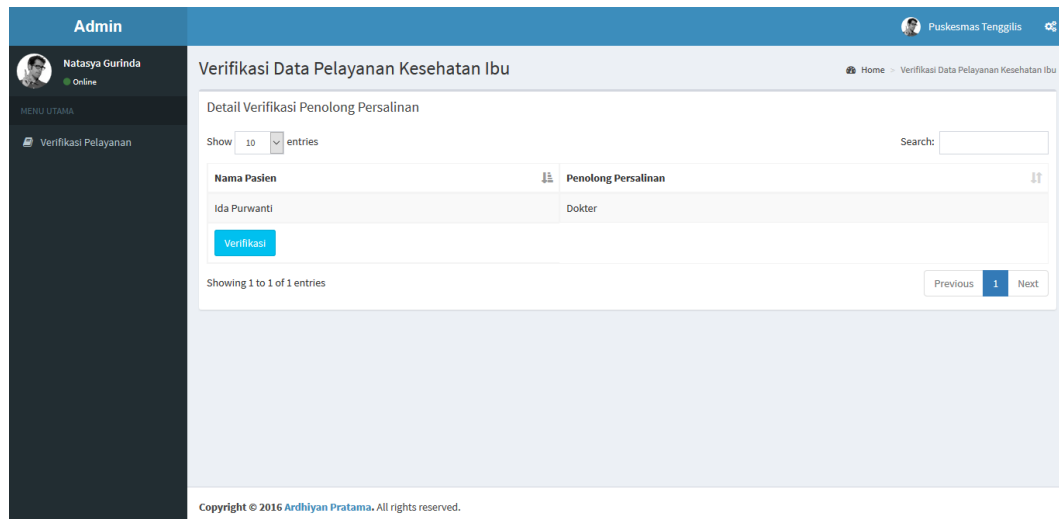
Admin

Puskesmas Tenggilis

Natasya Gurinda
Online

MENU UTAMA

Verifikasi Pelayanan

Verifikasi Data Pelayanan Kesehatan Ibu

Home > Verifikasi Data Pelayanan Kesehatan Ibu

Detail Verifikasi Penolong Persalinan

Show 10 entries

Search:

| Nama Pasien | Penolong Persalinan |
|---|---|
| Ida Purwanti | Dokter |

Verifikasi

Showing 1 to 1 of 1 entries

Previous 1 Next

Copyright © 2016 Ardhiyan Pratama. All rights reserved.